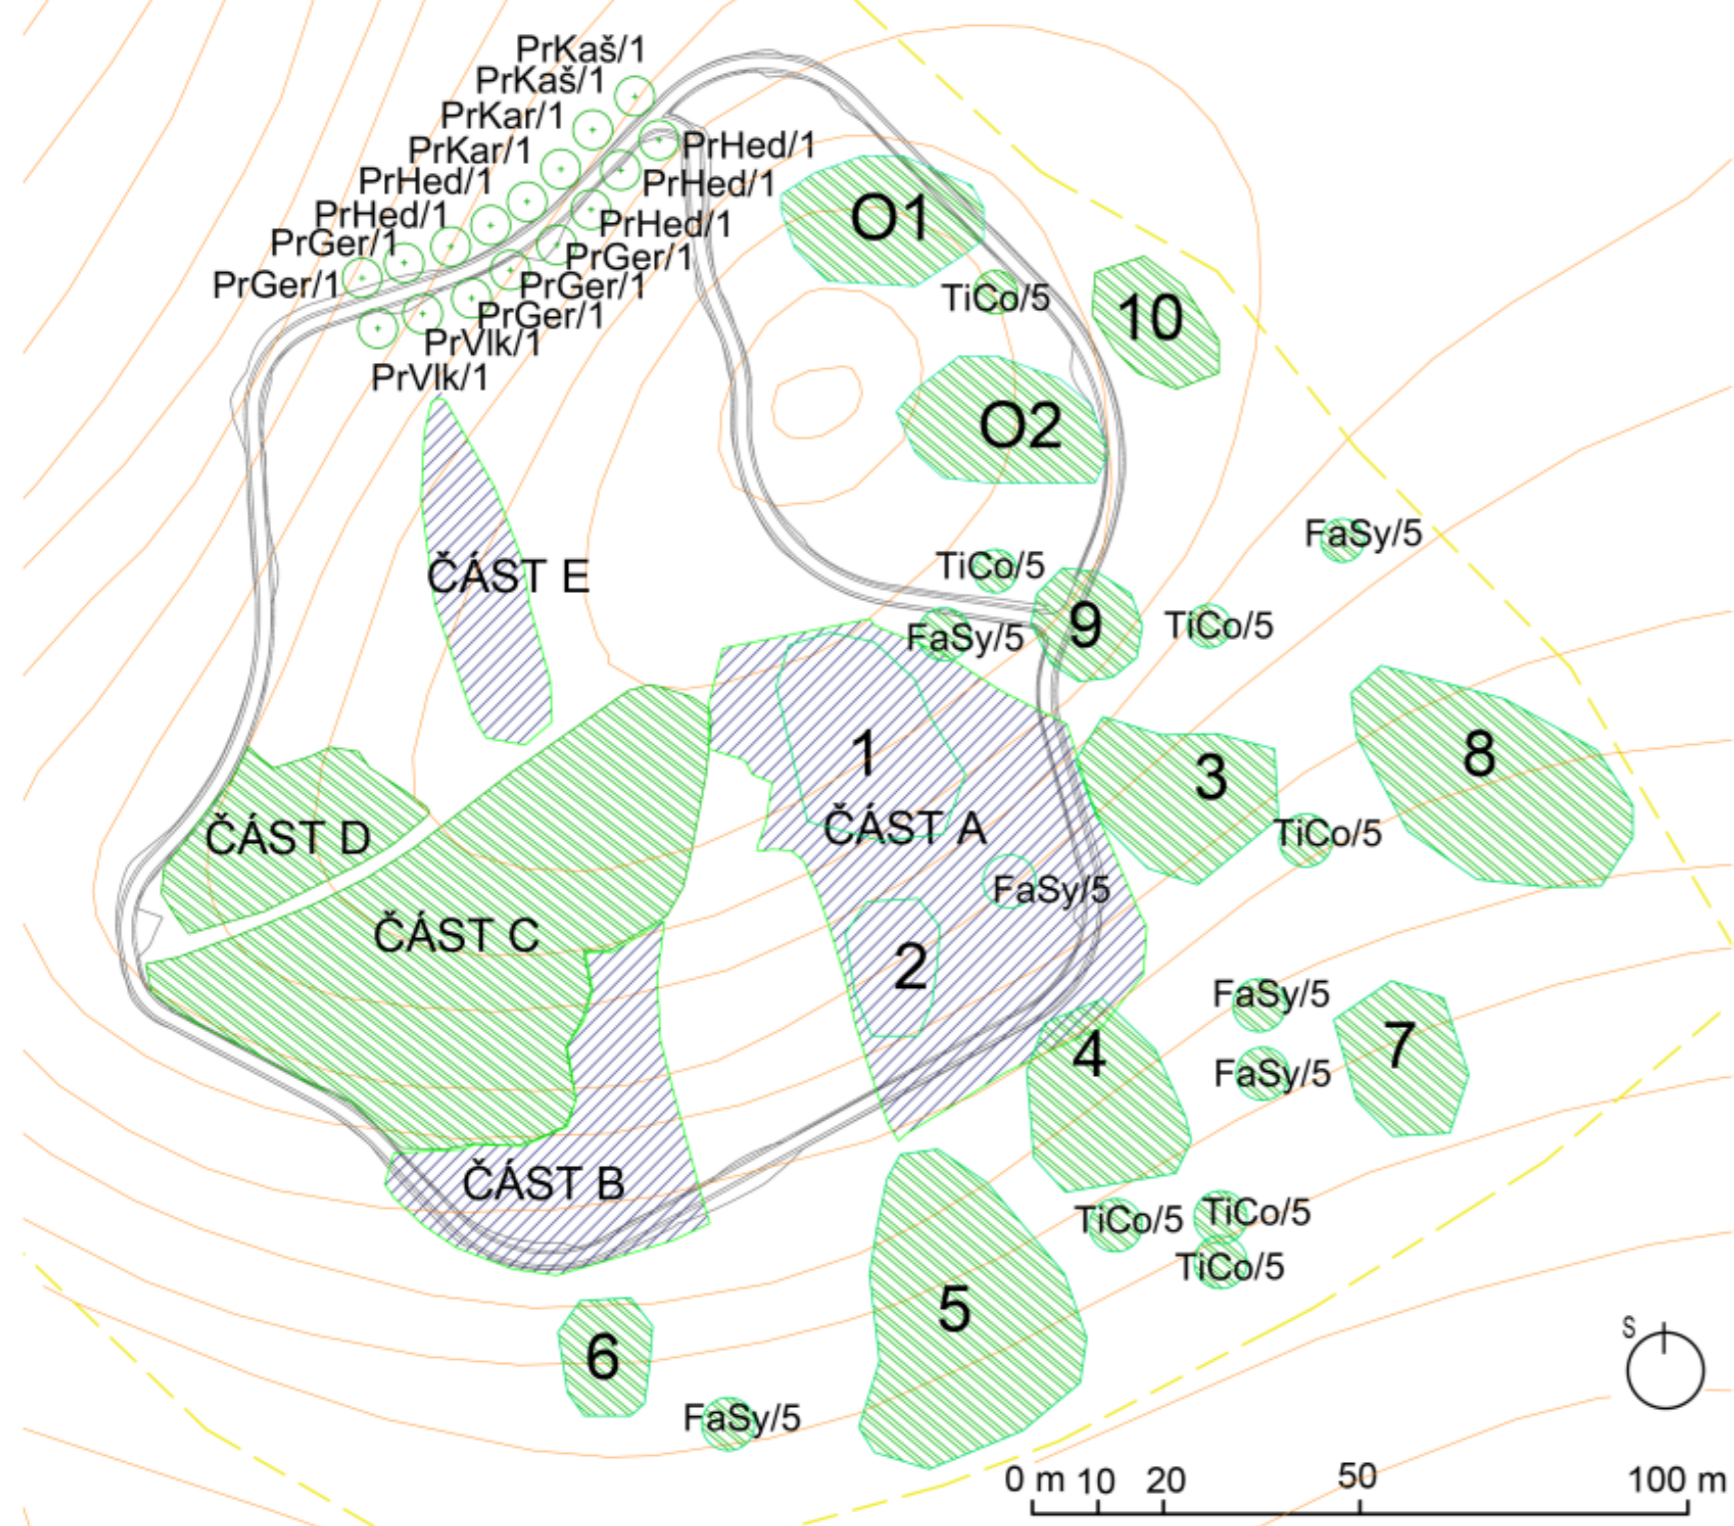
PrKaš/1
PrKaš/1
PrKar/1
PrKar/1
PrHed/1
PrHed/1
PrGer/1
PrGer/1
PrHed/1
PrHed/1
PrHed/1
PrGer/1
PrGer/1
PrGer/1
PrVlk/1
PrVlk/1
O1
TiCo/5
10
O2
ČÁST E
TiCo/5
FaSy/5
9
FaSy/5
TiCo/5
1
ČÁST A
3
8
ČÁST D
TiCo/5
FaSy/5
ČÁST C
2
FaSy/5
7
4
FaSy/5
ČÁST B
TiCo/5
TiCo/5
TiCo/5
5
6
FaSy/5
S
0 m 10 20 50 100 m